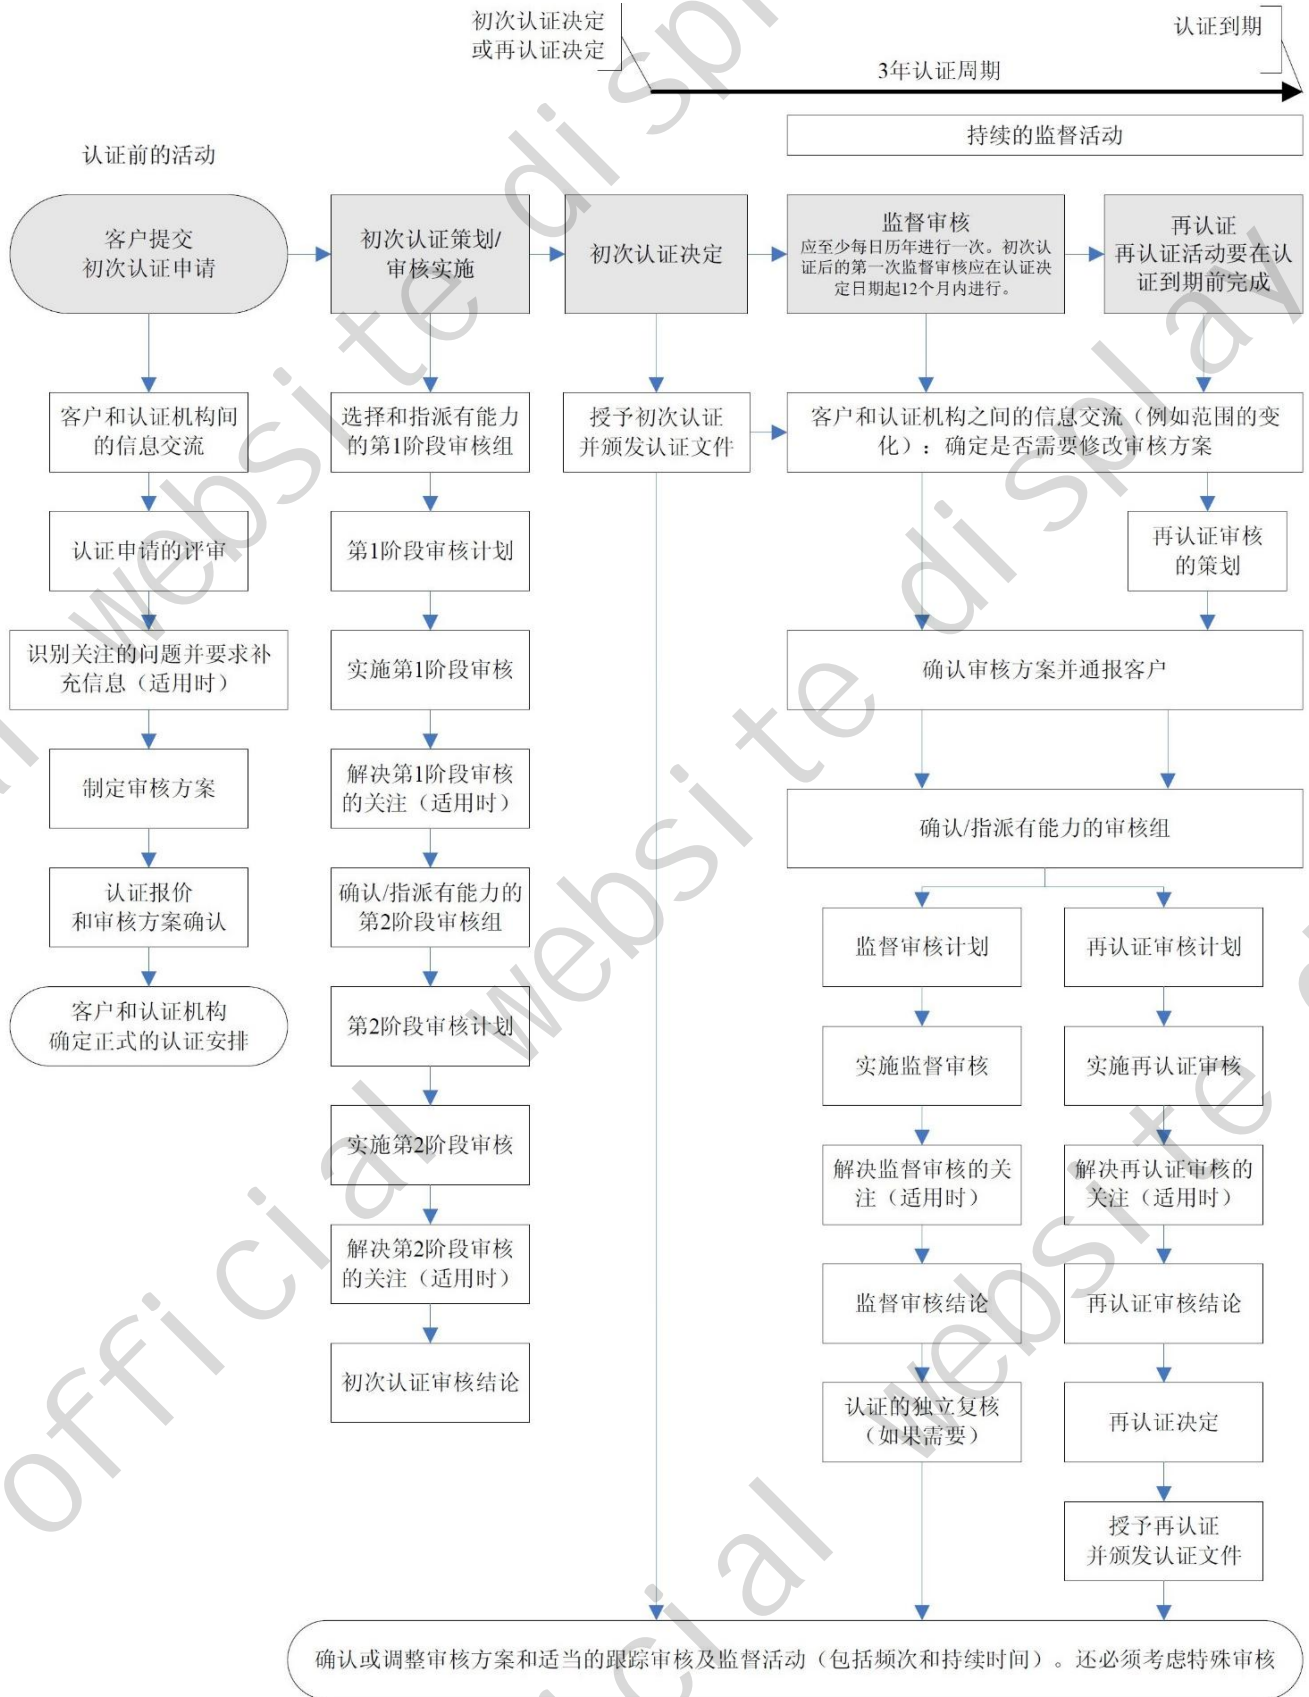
初次认证决定
或再认证决定

认证到期

3年认证周期

持续的监督活动

认证前的活动

客户提交
初次认证申请

初次认证策划/
审核实施

初次认证决定

监督审核
应至少每日历年进行一次。初次认证后的第一次监督审核应在认证决定日期起12个月内进行。

再认证
再认证活动要在认证到期前完成

客户和认证机构间
的信息交流

选择和指派有能力
的第1阶段审核组

授予初次认证
并颁发认证文件

客户和认证机构之间的信息交流（例如范围的变化）：确定是否需要修改审核方案

认证申请的评审

第1阶段审核计划

再认证审核
的策划

识别关注的问题并要求补充信息（适用时）

实施第1阶段审核

确认审核方案并通报客户

制定审核方案

解决第1阶段审核
的关注（适用时）

确认/指派有能力的审核组

认证报价
和审核方案确认

确认/指派有能力的
第2阶段审核组

监督审核计划

再认证审核计划

客户和认证机构
确定正式的认证安排

第2阶段审核计划

实施监督审核

实施再认证审核

实施第2阶段审核

解决监督审核的关注（适用时）

解决再认证审核的关注（适用时）

解决第2阶段审核
的关注（适用时）

监督审核结论

再认证审核结论

初次认证审核结论

认证的独立复核
（如果需要）

再认证决定

授予再认证
并颁发认证文件

确认或调整审核方案和适当的跟踪审核及监督活动（包括频次和持续时间）。还必须考虑特殊审核